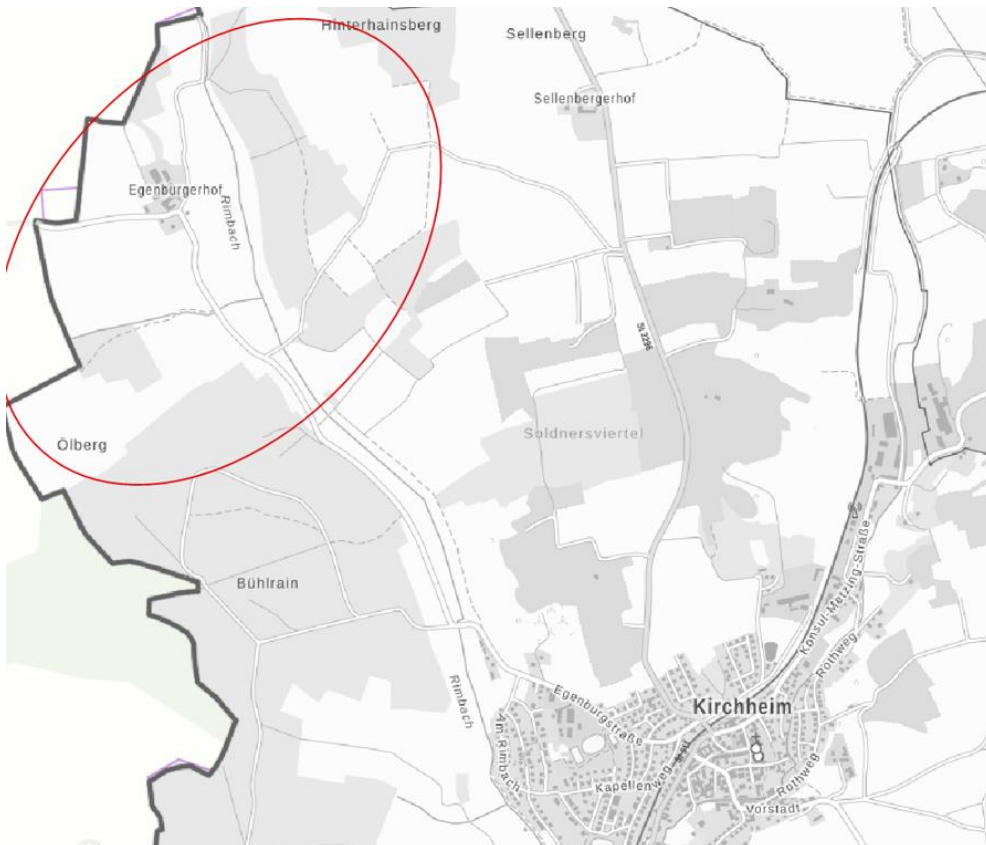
Hinterhainsberg
Sellenberg
Sellenbergerhof
Egenburgerhof
Rimbach
St 2296
Ölberg
Soldnersviertel
Bühlrain
Konsul-Metzing-Straße
Rothweg
Rimbach
Egenburgstraße
Kirchheim
Am Rimbach
Kapellenweg
Rothweg
Vorstadt